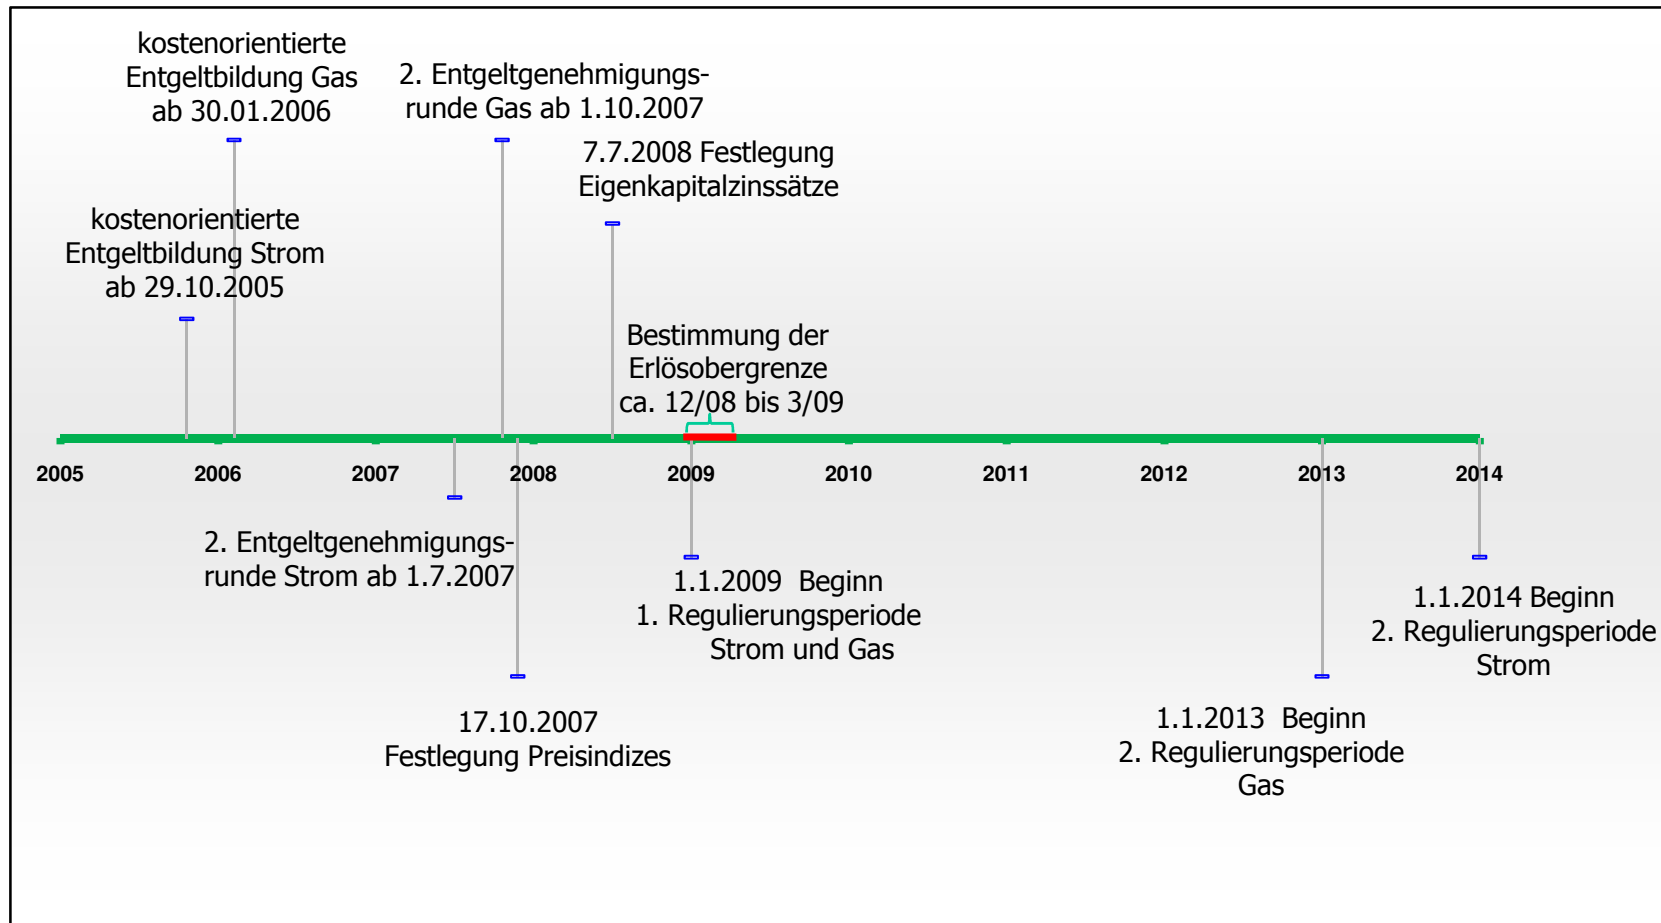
kostenorientierte Entgeltbildung Gas ab 30.01.2006

2. Entgeltgenehmigungsrunde Gas ab 1.10.2007

7.7.2008 Festlegung Eigenkapitalzinssätze

kostenorientierte Entgeltbildung Strom ab 29.10.2005

Bestimmung der Erlösobergrenze ca. 12/08 bis 3/09

2005 2006 2007 2008 2009 2010 2011 2012 2013 2014

2. Entgeltgenehmigungsrunde Strom ab 1.7.2007

1.1.2009 Beginn 1. Regulierungsperiode Strom und Gas

1.1.2014 Beginn 2. Regulierungsperiode Strom

17.10.2007 Festlegung Preisindizes

1.1.2013 Beginn 2. Regulierungsperiode Gas